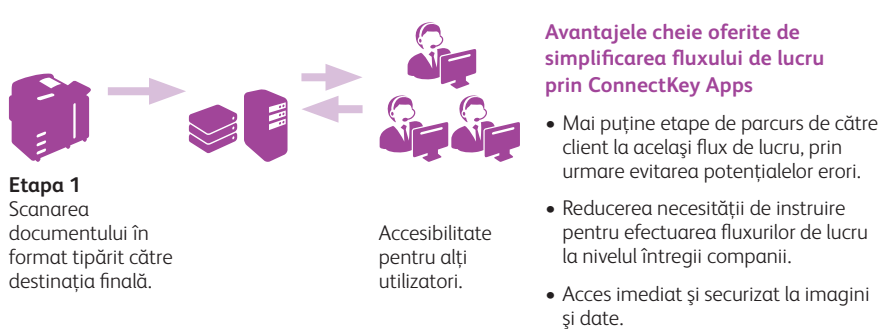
Etapa 1
Scanarea documentului în format tipărit către destinația finală.

Accesibilitate pentru alți utilizatori.

Avantajele cheie oferite de simplificarea fluxului de lucru prin ConnectKey Apps

• Mai puține etape de parcurs de către client la același flux de lucru, prin urmare evitarea potențialelor erori.

• Reducerea necesității de instruire pentru efectuarea fluxurilor de lucru la nivelul întregii companii.

• Acces imediat şi securizat la imagini şi date.